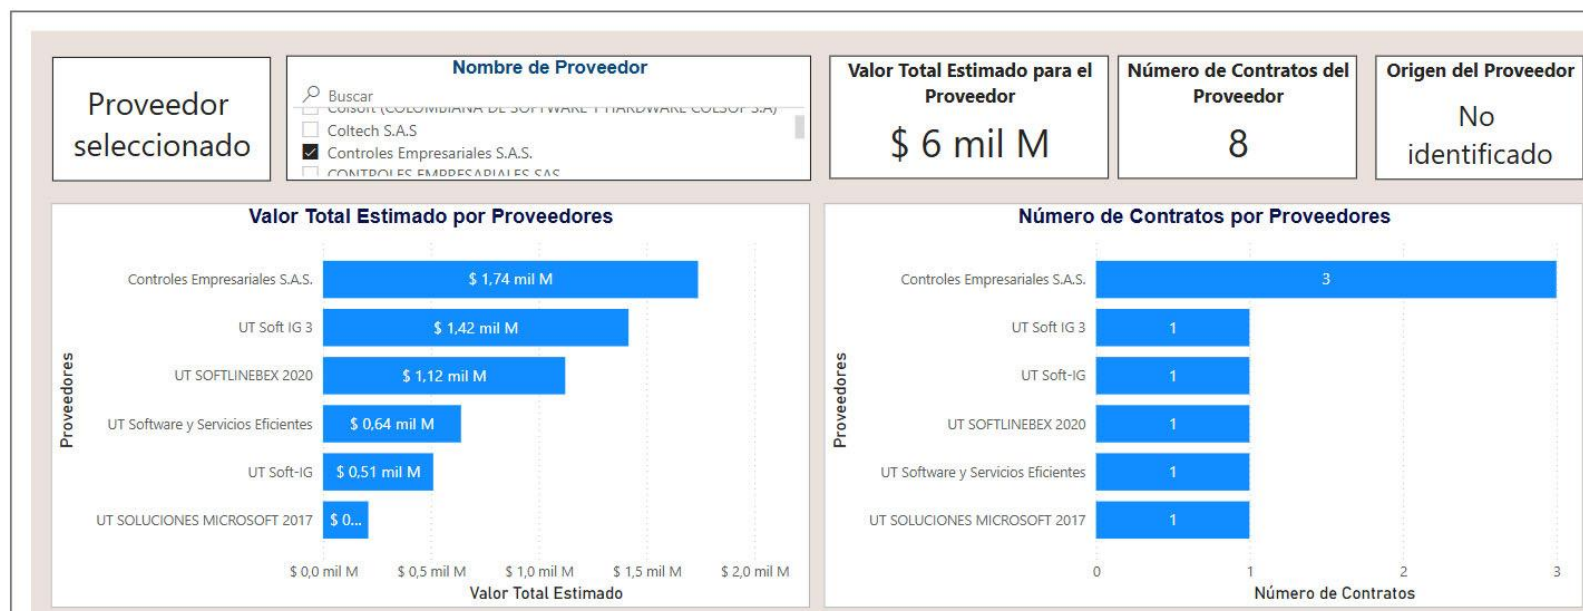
Proveedor seleccionado

Nombre de Proveedor

Buscar

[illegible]

Coltech S.A.S

Controles Empresariales S.A.S.

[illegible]

Valor Total Estimado para el Proveedor

$ 6 mil M

Número de Contratos del Proveedor

8

Origen del Proveedor

No identificado

Valor Total Estimado por Proveedores

Proveedores

Controles Empresariales S.A.S. $ 1,74 mil M
UT Soft IG 3 $ 1,42 mil M
UT SOFTLINEBEX 2020 $ 1,12 mil M
UT Software y Servicios Eficientes $ 0,64 mil M
UT Soft-IG $ 0,51 mil M
UT SOLUCIONES MICROSOFT 2017 $ 0...

$ 0,0 mil M $ 0,5 mil M $ 1,0 mil M $ 1,5 mil M $ 2,0 mil M

Valor Total Estimado

Número de Contratos por Proveedores

Proveedores

Controles Empresariales S.A.S. 3
UT Soft IG 3 1
UT Soft-IG 1
UT SOFTLINEBEX 2020 1
UT Software y Servicios Eficientes 1
UT SOLUCIONES MICROSOFT 2017 1

0 1 2 3

Número de Contratos